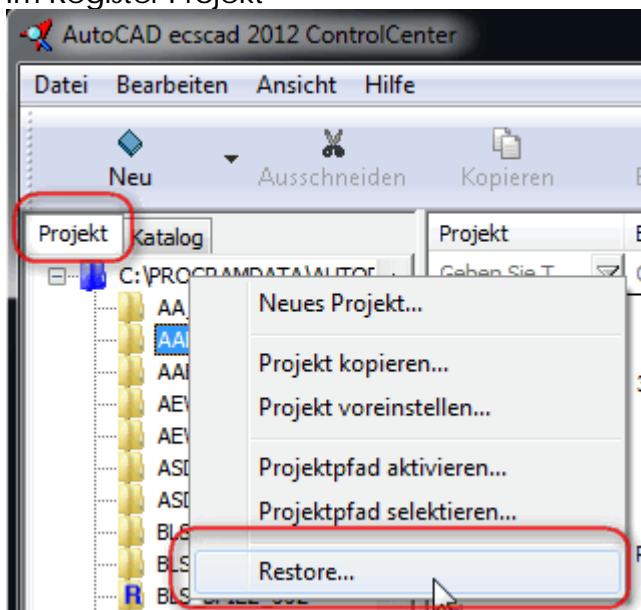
Im Register Projekt

AutoCAD ecscad 2012 ControlCenter

Datei Bearbeiten Ansicht Hilfe

Neu Ausschneiden Kopieren

Projekt Katalog

Projekt

C:\PROGRAMDATA\AUTO

Geben Sie T

AA

AAI

AAI

AEV

AEV

ASD

ASD

BLS

BLS

BLS

Neues Projekt...

Projekt kopieren...

Projekt voreinstellen...

Projektpfad aktivieren...

Projektpfad selektieren...

Restore...